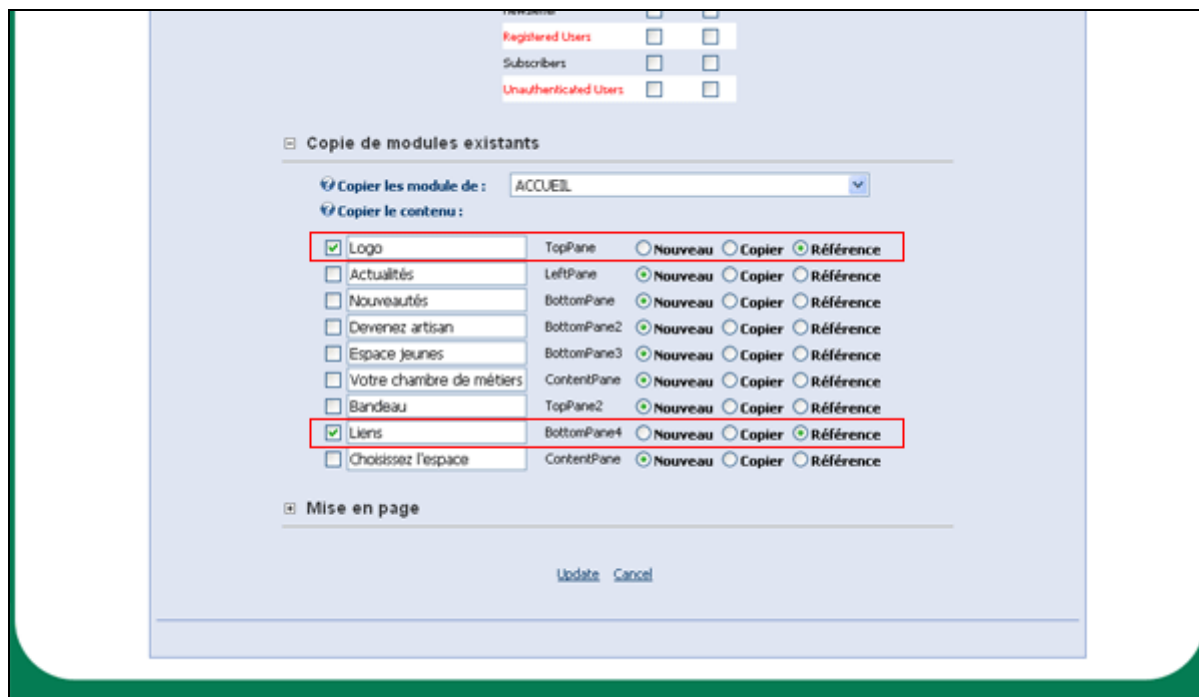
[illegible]

Registered Users

Subscribers

Unauthenticated Users

⊟ Copie de modules existants

Copier les module de : ACCUEIL

Copier le contenu :

| | | | | |
|---|---|---|---|---|
| Logo | TopPane | Nouveau | Copier | Référence |
| Actualités | LeftPane | Nouveau | Copier | Référence |
| Nouveautés | BottomPane | Nouveau | Copier | Référence |
| Devenez artisan | BottomPane2 | Nouveau | Copier | Référence |
| Espace jeunes | BottomPane3 | Nouveau | Copier | Référence |
| Votre chambre de métiers | ContentPane | Nouveau | Copier | Référence |
| Bandeau | TopPane2 | Nouveau | Copier | Référence |
| Liens | BottomPane4 | Nouveau | Copier | Référence |
| Choisissez l'espace | ContentPane | Nouveau | Copier | Référence |

⊞ Mise en page

Update Cancel